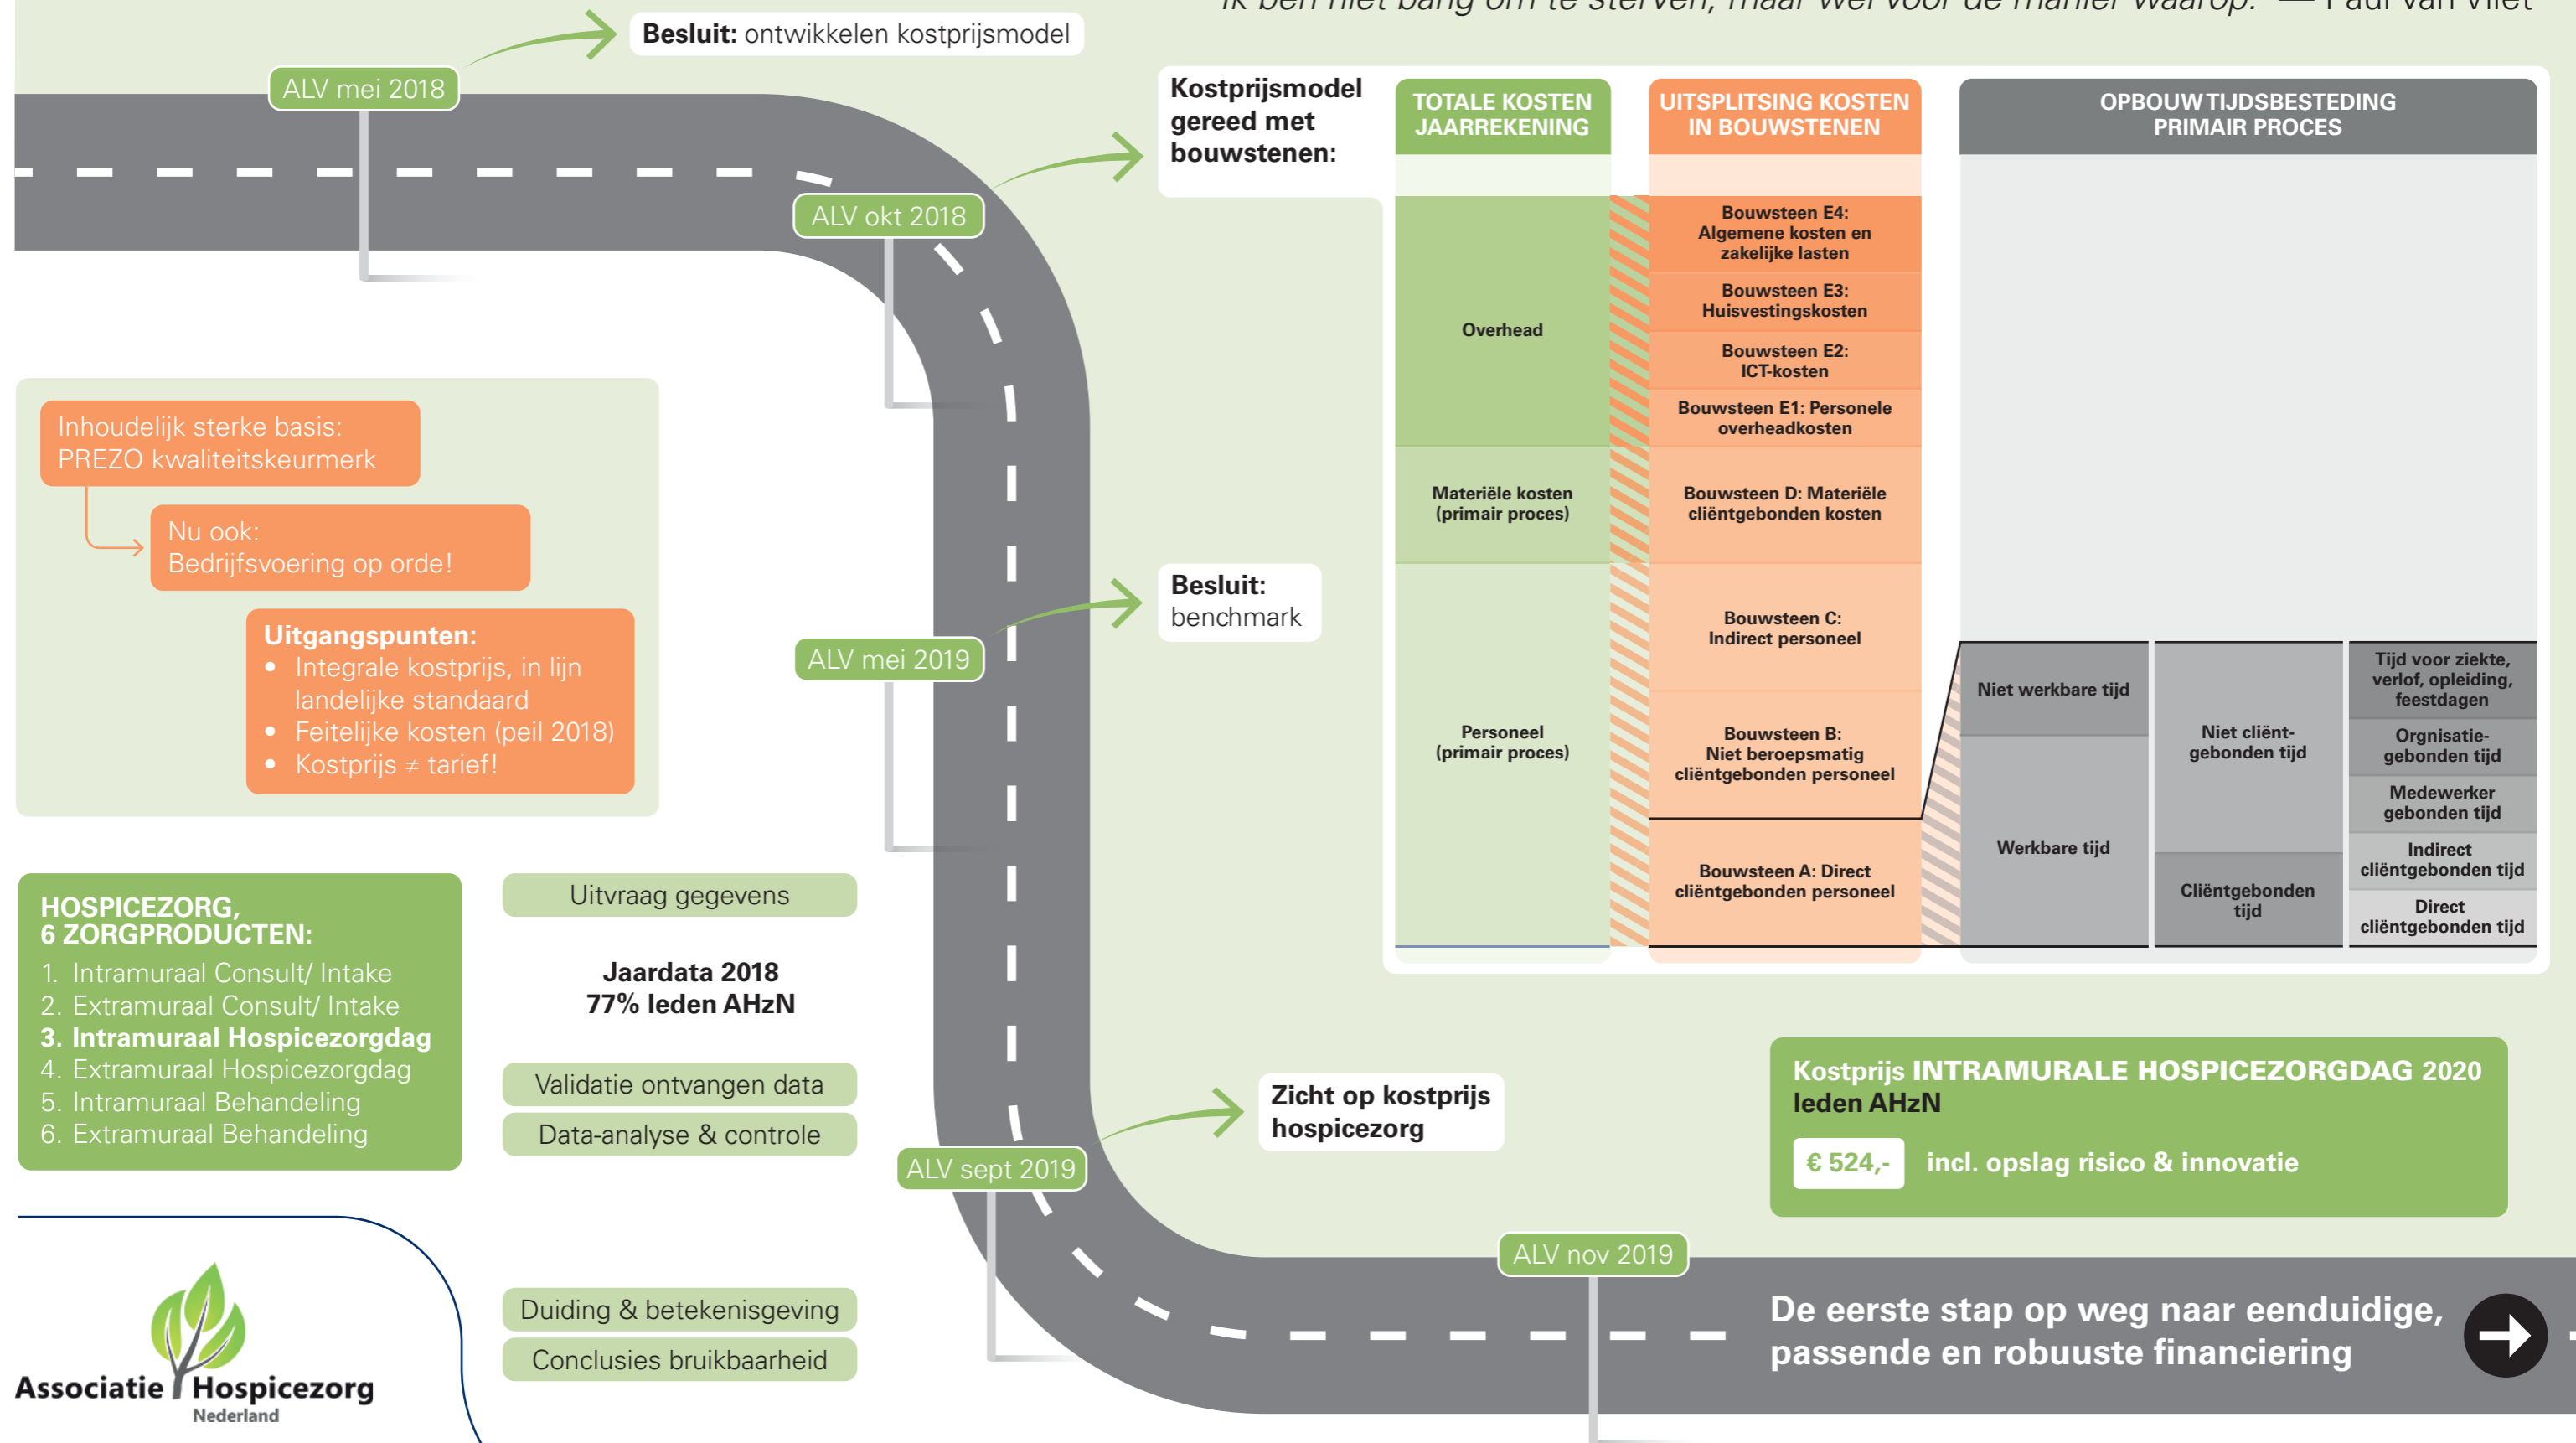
"Ik ben niet bang om te sterven, maar wel voor de manier waarop." — Paul van Vliet

ALV mei 2018

**Besluit:** ontwikkelen kostprijsmodel

ALV okt 2018

Kostprijsmodel gereed met bouwstenen:

| TOTALE KOSTEN JAARREKENING | UITSPLITSING KOSTEN IN BOUWSTENEN |
|---|---|
| Overhead | Bouwsteen E4: Algemene kosten en zakelijke lasten |
| | Bouwsteen E3: Huisvestingskosten |
| | Bouwsteen E2: ICT-kosten |
| | Bouwsteen E1: Personele overheadkosten |
| Materiële kosten (primair proces) | Bouwsteen D: Materiële cliëntgebonden kosten |
| Personeel (primair proces) | Bouwsteen C: Indirect personeel |
| | Bouwsteen B: Niet beroepsmatig cliëntgebonden personeel |
| | Bouwsteen A: Direct cliëntgebonden personeel |

OPBOUW TIJDSBESTEDING PRIMAIR PROCES

| | | |
|---|---|---|
| Niet werkbare tijd | Niet cliënt-gebonden tijd | Tijd voor ziekte, verlof, opleiding, feestdagen |
| Werkbare tijd | | Orgnisatie-gebonden tijd |
| | | Medewerker gebonden tijd |
| | Cliëntgebonden tijd | Indirect cliëntgebonden tijd |
| | | Direct cliëntgebonden tijd |

Inhoudelijk sterke basis: PREZO kwaliteitskeurmerk

Nu ook: Bedrijfsvoering op orde!

**Uitgangspunten:**
- Integrale kostprijs, in lijn landelijke standaard
- Feitelijke kosten (peil 2018)
- Kostprijs ≠ tarief!

ALV mei 2019

**Besluit:** benchmark

HOSPICEZORG, 6 ZORGPRODUCTEN:
1. Intramuraal Consult/ Intake
2. Extramuraal Consult/ Intake
3. **Intramuraal Hospicezorgdag**
4. Extramuraal Hospicezorgdag
5. Intramuraal Behandeling
6. Extramuraal Behandeling

Uitvraag gegevens

**Jaardata 2018**
**77% leden AHzN**

Validatie ontvangen data

Data-analyse & controle

ALV sept 2019

Zicht op kostprijs hospicezorg

Kostprijs **INTRAMURALE HOSPICEZORGDAG 2020 leden AHzN**

€ 524,- incl. opslag risico & innovatie

Duiding & betekenisgeving

Conclusies bruikbaarheid

ALV nov 2019

De eerste stap op weg naar eenduidige, passende en robuuste financiering

Associatie Hospicezorg Nederland